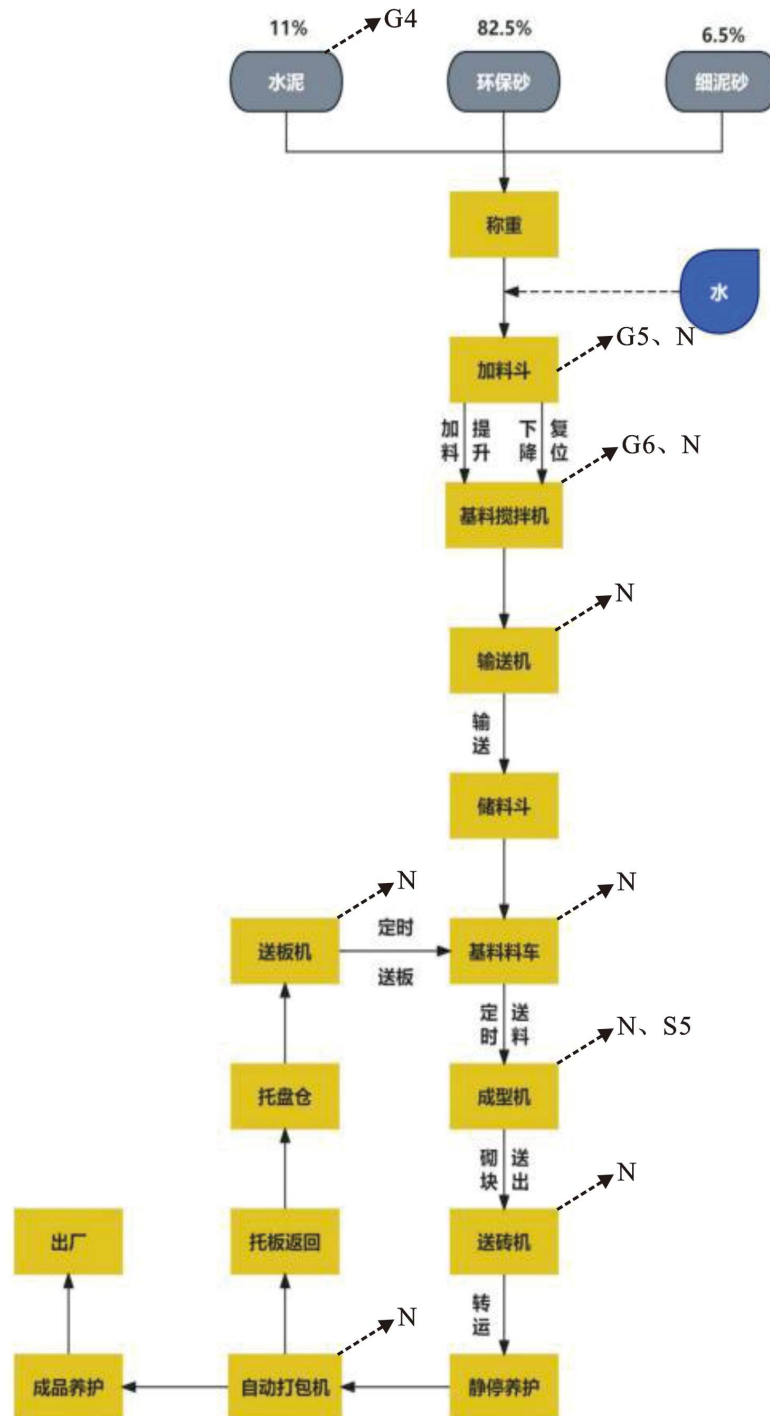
11%
G4
82.5%
6.5%
水泥
环保砂
细泥砂
称重
水
加料斗
G5、N
加料
提升
下降
复位
G6、N
基料搅拌机
N
输送机
输送
储料斗
N
N
送板机
定时
送板
基料料车
定时
送料
N、S5
托盘仓
成型机
砌块
送出
N
出厂
托板返回
送砖机
转运
N
成品养护
自动打包机
静停养护